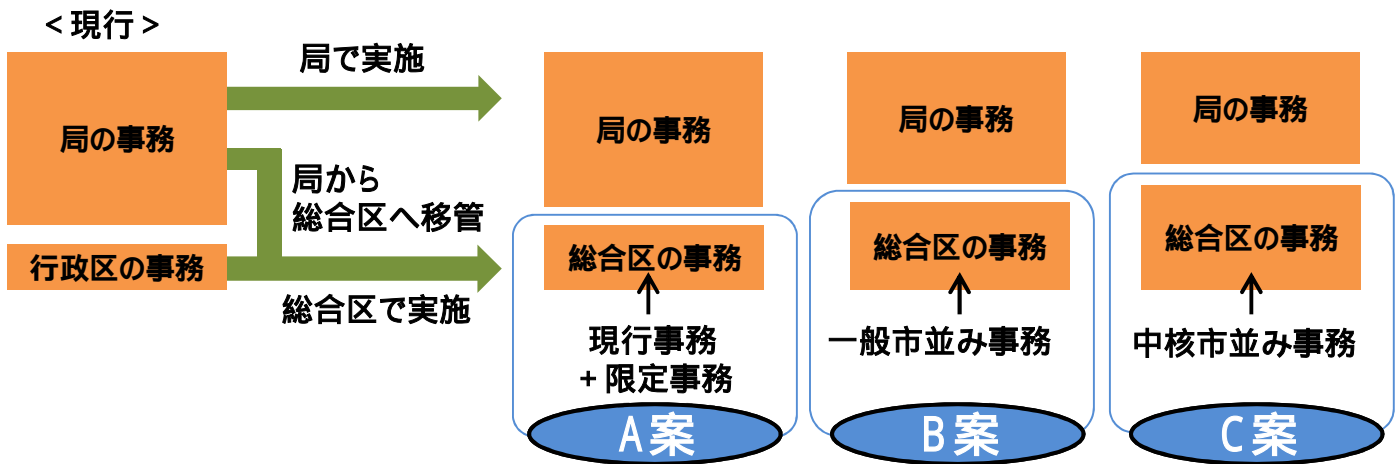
＜現行＞

局の事務

行政区の事務

局で実施

局から
総合区へ移管

総合区で実施

局の事務

総合区の事務

現行事務
＋限定事務

A案

局の事務

総合区の事務

一般市並み事務

B案

局の事務

総合区の事務

中核市並み事務

C案